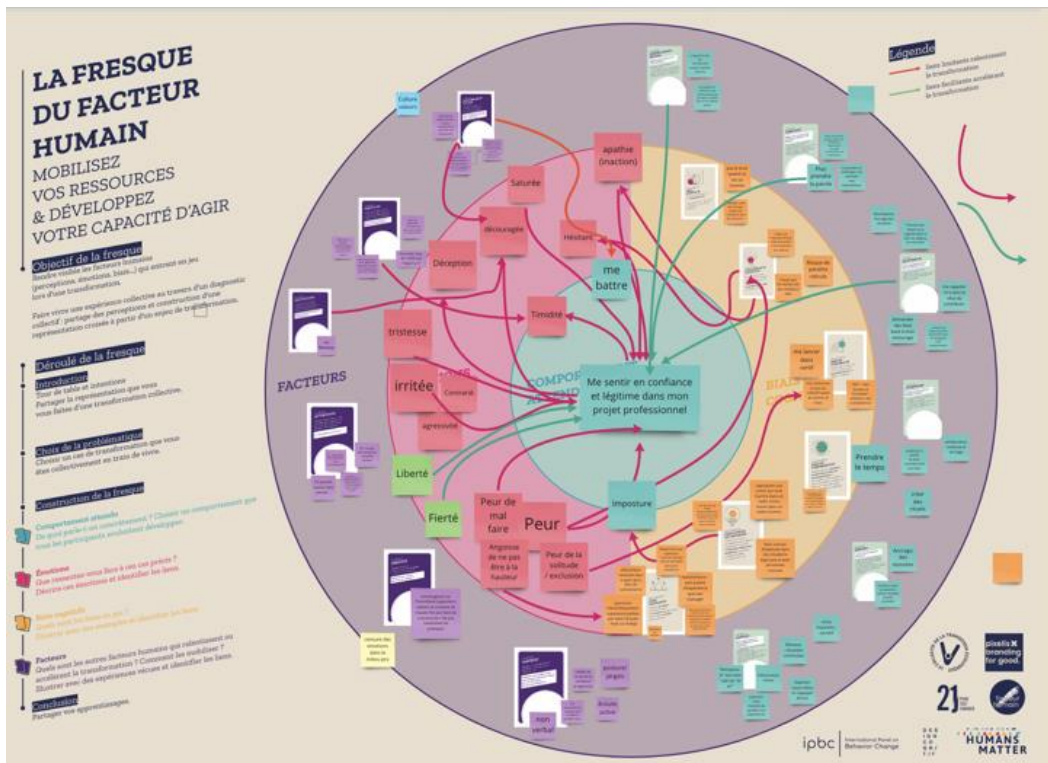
LA FRESQUE DU FACTEUR HUMAIN

MOBILISEZ VOS RESSOURCES & DÉVELOPPEZ VOTRE CAPACITÉ D'AGIR

Objectif de la fresque

Rendre visible les facteurs humains (perceptions, émotions, biais...) qui entrent en jeu lors d'une transformation.

Faire vivre une expérience collective au travers d'un diagnostic collectif : partage des perceptions et construction d'une représentation croisée à partir d'un enjeu de transformation.

Déroulé de la fresque

Introduction
Tour de table et intentions
Partager la représentation que vous vous faites d'une transformation collective.

Choix de la problématique
Choisir un cas de transformation que vous êtes collectivement en train de vivre.

Construction de la fresque

Comportement attendu
De quoi parle t-on concrètement ? Choisir un comportement que tous les participants souhaitent développer.

Émotions
Que ressentez-vous face à ces peurs ? Décrire ces émotions et identifier les liens.

Biais cognitifs
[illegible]

Facteurs
Quels sont les autres facteurs humains qui ralentissent ou accélèrent la transformation ? Comment les mobiliser ? Illustrer avec des expériences vécues et identifier les liens.

Conclusion
Partager vos apprentissages.

Légende
Liens freinants ralentissant la transformation
Liens facilitants accélérant la transformation

FACTEURS

Culture interne
apathie (inaction)
Saturée
Découragée
Hésitant
Déception
me battre
Timidité
tristesse
irritée
Contrarié
agressivité
Me sentir en confiance et légitime dans mon projet professionnel
Liberté
Fierté
Peur de mal faire
Peur
Angoisse de ne pas être à la hauteur
Peur de la solitude / exclusion
Imposture
Prendre le temps
Oser prendre la parole
Peur de paraître ridicule
Me lancer dans l'inconnu
non verbal
Écoute active
posture

ipbc International Panel on Behavior Change
pixelis branding for good.
21
HUMANS MATTER